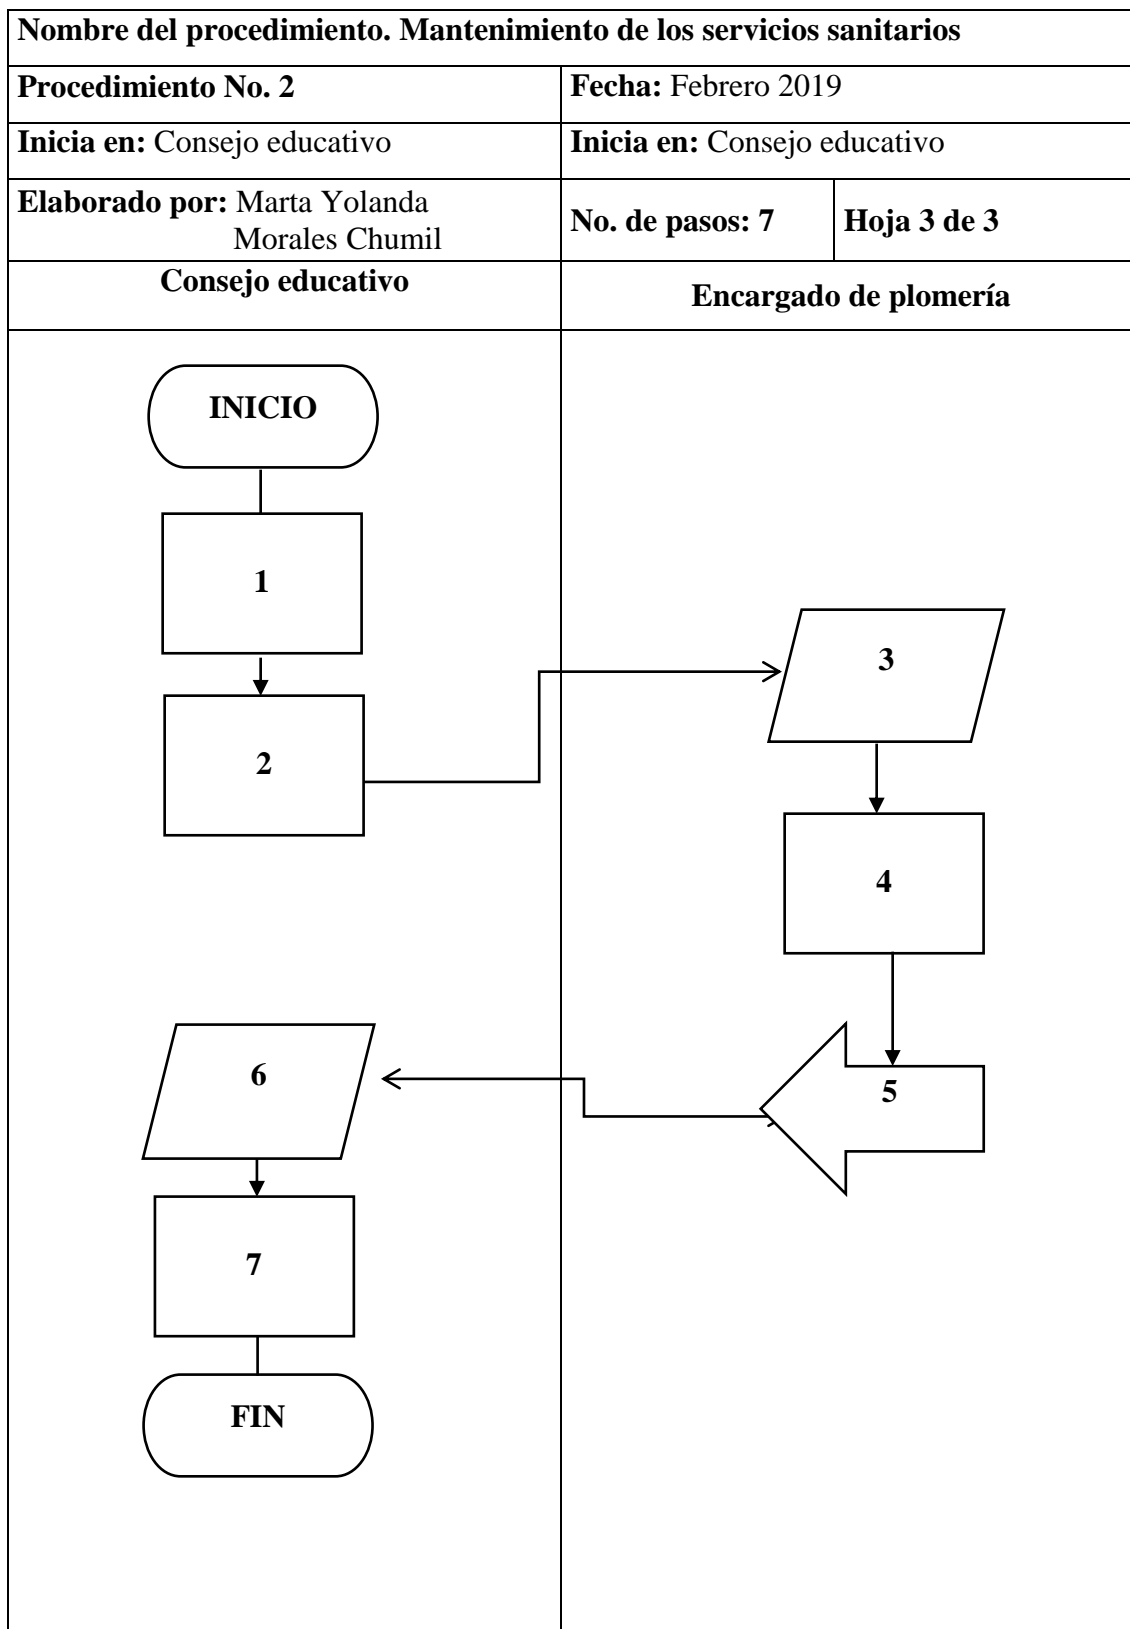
**Nombre del procedimiento. Mantenimiento de los servicios sanitarios**

| **Procedimiento No. 2** | **Fecha:** Febrero 2019 | |
|---|---|---|
| **Inicia en:** Consejo educativo | **Inicia en:** Consejo educativo | |
| **Elaborado por:** Marta Yolanda Morales Chumil | **No. de pasos: 7** | **Hoja 3 de 3** |
| **Consejo educativo** | **Encargado de plomería** | |

INICIO

1

2

3

4

5

6

7

FIN